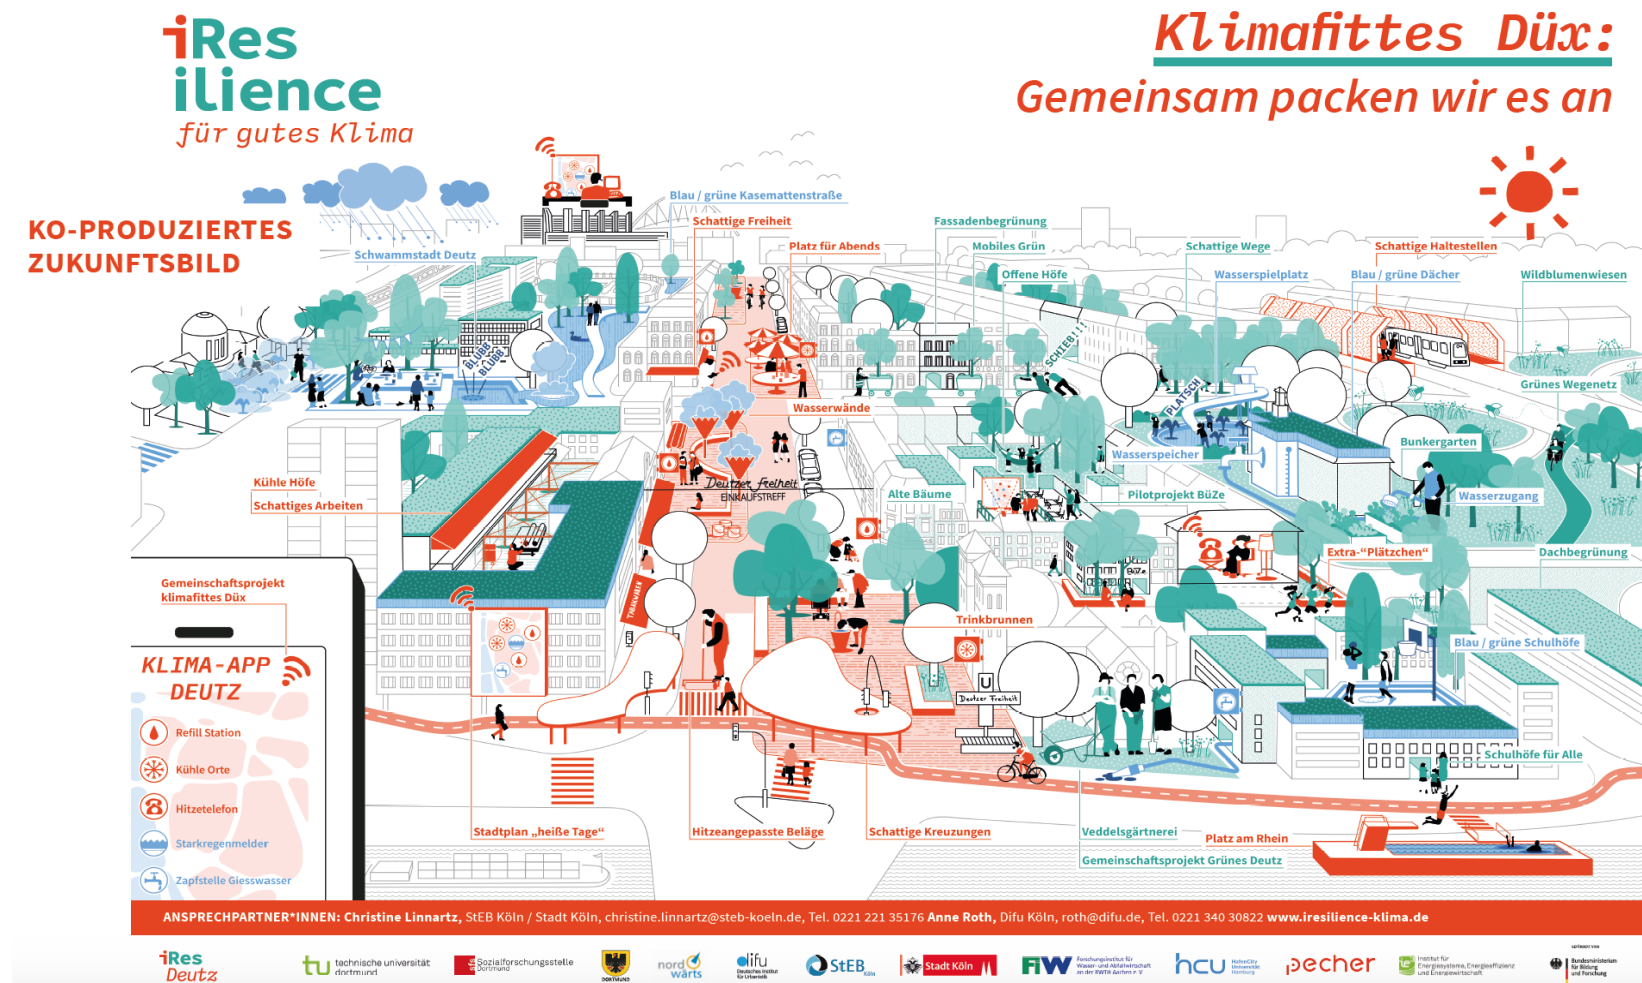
iRes ilience
für gutes Klima

Klimafittes Düx:
Gemeinsam packen wir es an

KO-PRODUZIERTES ZUKUNFTSBILD

Schwammstadt Deutz
Blau / grüne Kasemattenstraße
Schattige Freiheit
Platz für Abends
Fassadenbegrünung
Mobiles Grün
Offene Höfe
Schattige Wege
Wasserspielplatz
Schattige Haltestellen
Blau / grüne Dächer
Wildblumenwiesen
Grünes Wegenetz
Wasserwände
Bunkergarten
Wasserspeicher
Wasserzugang
Alte Bäume
Pilotprojekt BüZe
Kühle Höfe
Schattiges Arbeiten
Extra-„Plätzchen"
Dachbegrünung
Trinkbrunnen
Blau / grüne Schulhöfe
Schulhöfe für Alle
BLUBB BLUBB
SCHIEB!!!
PLATSCH
Deutzer Freiheit EINKAUFSTREFF
Deutzer Freiheit

Gemeinschaftsprojekt klimafittes Düx
KLIMA-APP DEUTZ
Refill Station
Kühle Orte
Hitzetelefon
Starkregenmelder
Zapfstelle Giesswasser

Stadtplan „heiße Tage"
Hitzeangepasste Beläge
Schattige Kreuzungen
Veddelsgärtnerei
Platz am Rhein
Gemeinschaftsprojekt Grünes Deutz

ANSPRECHPARTNER*INNEN: Christine Linnartz, StEB Köln / Stadt Köln, christine.linnartz@steb-koeln.de, Tel. 0221 221 35176 Anne Roth, Difu Köln, roth@difu.de, Tel. 0221 340 30822 www.iresilience-klima.de

iRes Deutz
tu technische universität dortmund
Sozialforschungsstelle Dortmund
nordwärts
difu
StEB Köln
Stadt Köln
FiW
hcu
pecher
Institut für Energiesysteme, Energieeffizienz und Energiewirtschaft
Bundesministerium für Bildung und Forschung